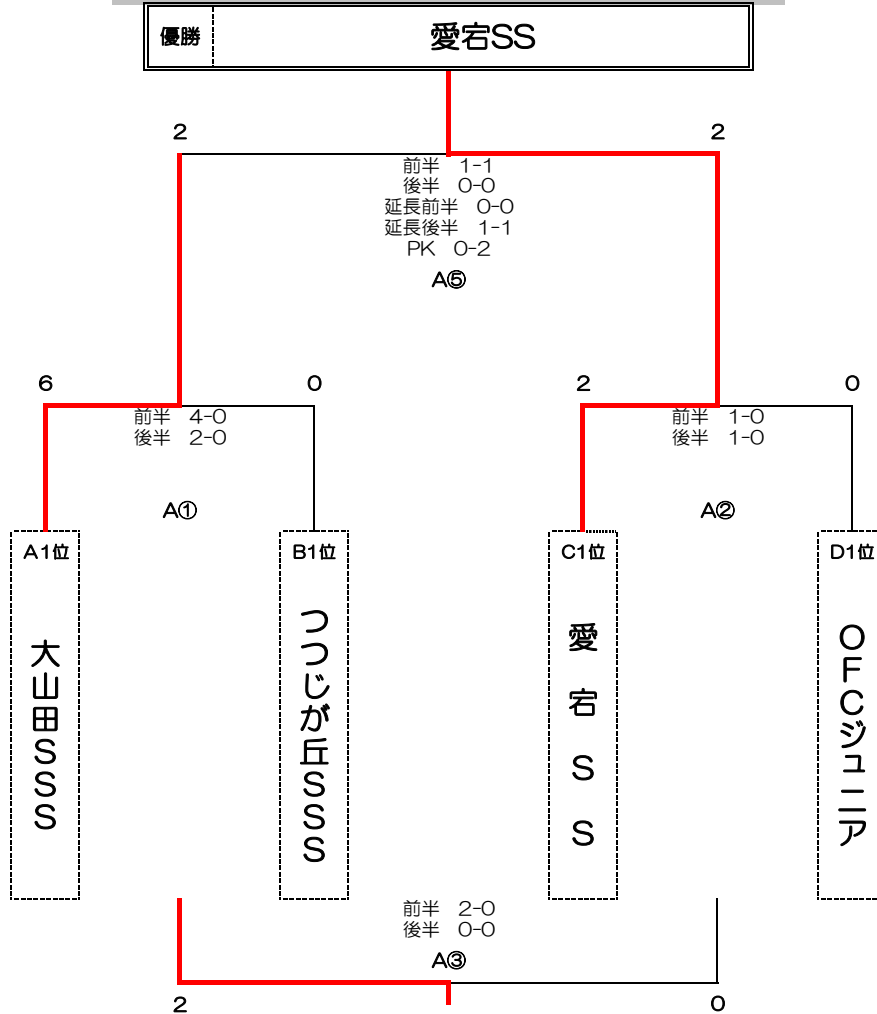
優勝 愛宕SS

2 2

前半 1-1
後半 0-0
延長前半 0-0
延長後半 1-1
PK 0-2

A⑤

6 0 2 0

前半 4-0
後半 2-0

前半 1-0
後半 1-0

A① A②

A1位 大山田SSS

B1位 つつじが丘SSS

C1位 愛宕SS

D1位 OFCジュニア

前半 2-0
後半 0-0

A③

2 0